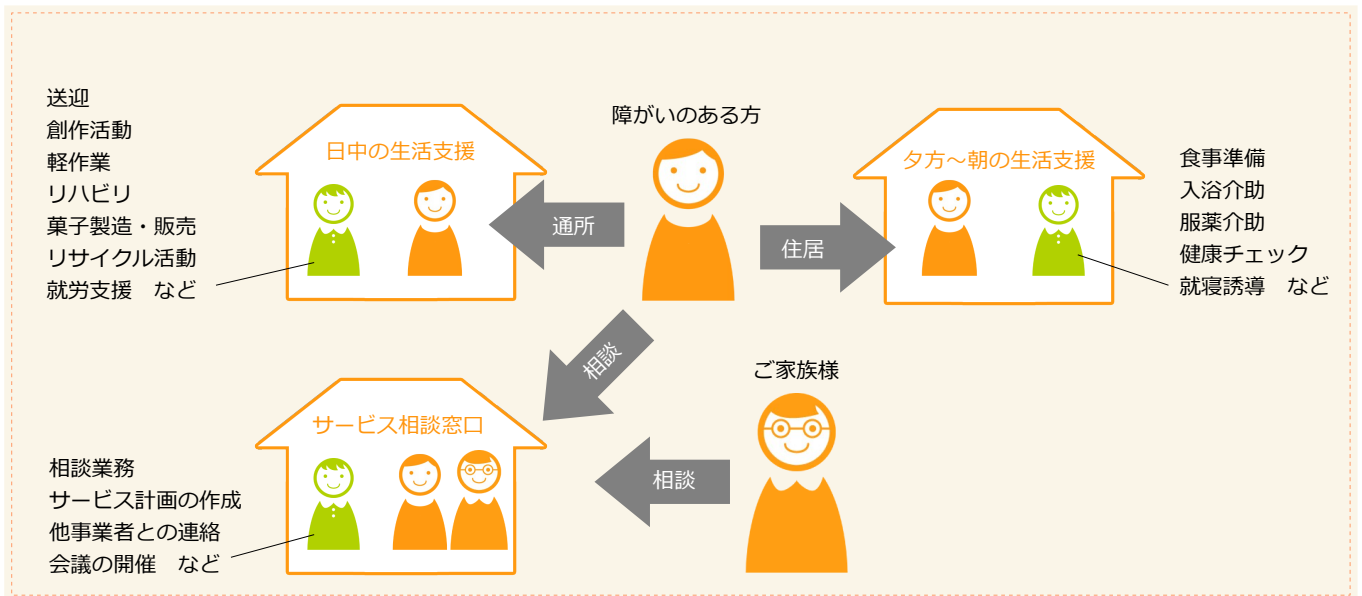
送迎
創作活動
軽作業
リハビリ
菓子製造・販売
リサイクル活動
就労支援　など

日中の生活支援

障がいのある方

通所

住居

夕方～朝の生活支援

食事準備
入浴介助
服薬介助
健康チェック
就寝誘導　など

相談

ご家族様

サービス相談窓口

相談

相談業務
サービス計画の作成
他事業者との連絡
会議の開催　など